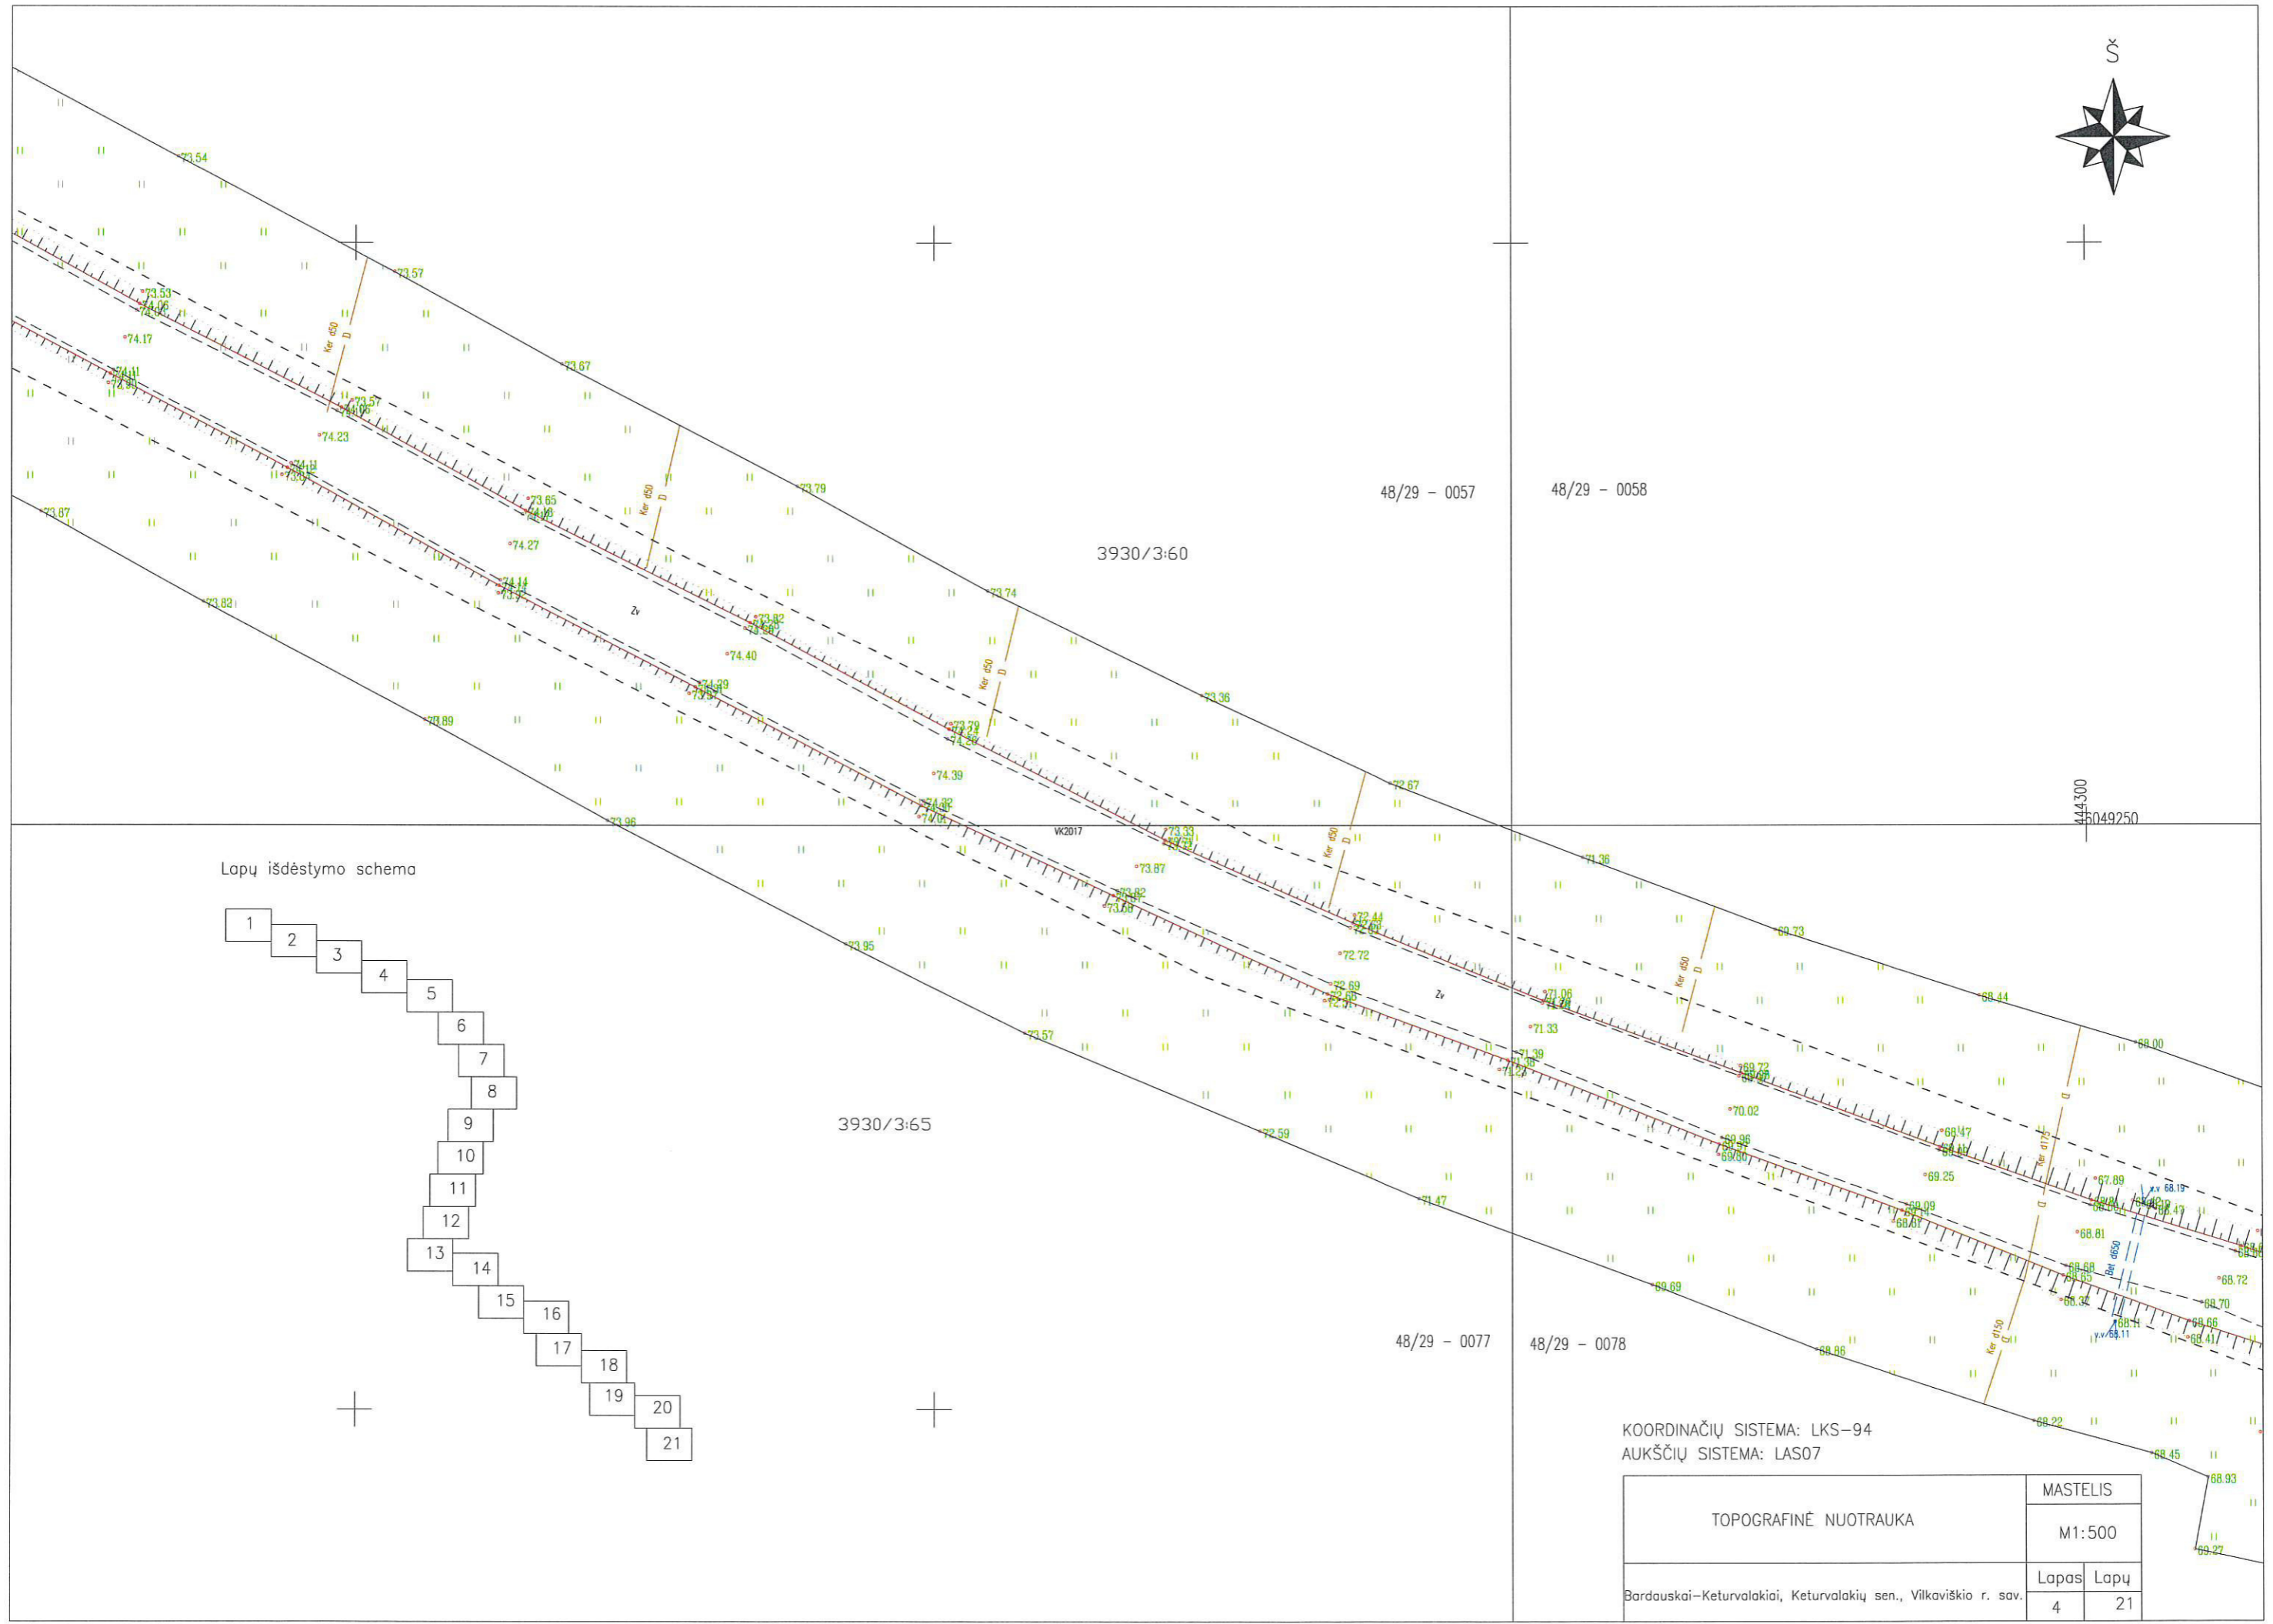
Š

73.54
73.57
73.53
74.06
74.17
74.11
72.80
73.67
73.57
74.06
74.23
74.11
73.87
73.79
73.65
74.18
74.27
48/29 – 0057
48/29 – 0058
3930/3:60
73.82
74.14
73.74
Zv
73.82
74.40
74.39
73.36
73.89
73.79
74.39
72.67
74.32
73.96
VK2017
73.33
444300
6049250
71.36
73.87
73.82
72.44
72.72
69.73
73.95
72.69
Zv
71.06
71.33
68.44
73.57
71.39
71.27
69.72
68.00
70.02
3930/3:65
72.59
69.96
68.47
69.25
67.89
69.09
68.61
68.19
68.47
71.47
68.81
68.68
68.65
68.72
68.70
68.66
68.41
69.69
48/29 – 0077
48/29 – 0078
68.86
68.22
68.45
68.93
69.27
Ker d50
D
Ker d175
Ker d150
Bet d650
v.v 68.11

Lapų išdėstymo schema

1
2
3
4
5
6
7
8
9
10
11
12
13
14
15
16
17
18
19
20
21

KOORDINAČIŲ SISTEMA: LKS–94
AUKŠČIŲ SISTEMA: LAS07

| TOPOGRAFINĖ NUOTRAUKA | MASTELIS | |
|---|---|---|
| | M1:500 | |
| Bardauskai–Keturvalakiai, Keturvalakių sen., Vilkaviškio r. sav. | Lapas | Lapų |
| | 4 | 21 |